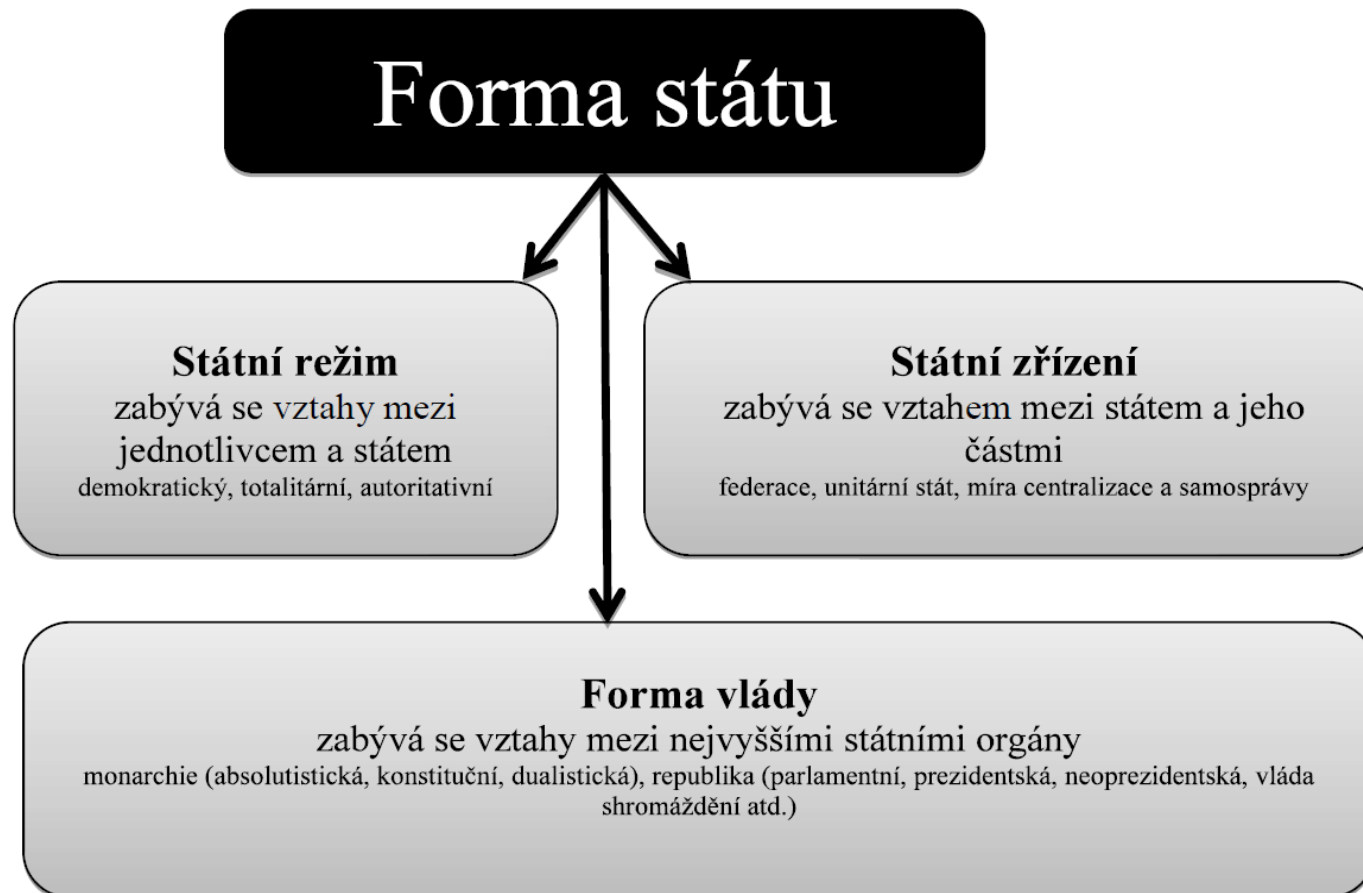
Forma státu

Státní režim
zabývá se vztahy mezi jednotlivcem a státem
demokratický, totalitární, autoritativní

Státní zřízení
zabývá se vztahem mezi státem a jeho částmi
federace, unitární stát, míra centralizace a samosprávy

Forma vlády
zabývá se vztahy mezi nejvyššími státními orgány
monarchie (absolutistická, konstituční, dualistická), republika (parlamentní, prezidentská, neoprezidentská, vláda shromáždění atd.)